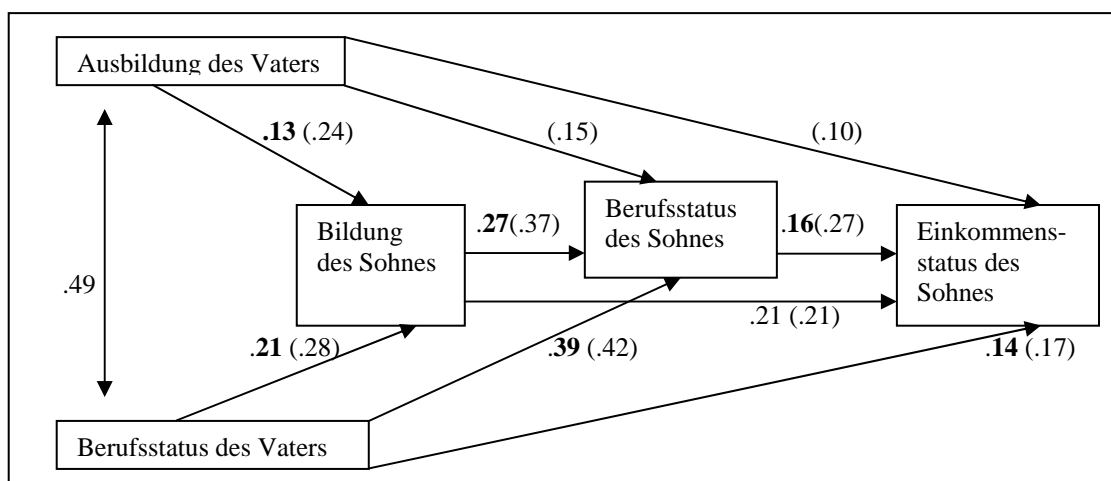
Ausbildung des Vaters

**.13** (.24)

(.15)

(.10)

.49

Bildung des Sohnes

.**27**(.37)

Berufsstatus des Sohnes

.**16**(.27)

Einkommensstatus des Sohnes

.21 (.21)

.**21** (.28)

.**39** (.42)

.**14** (.17)

Berufsstatus des Vaters